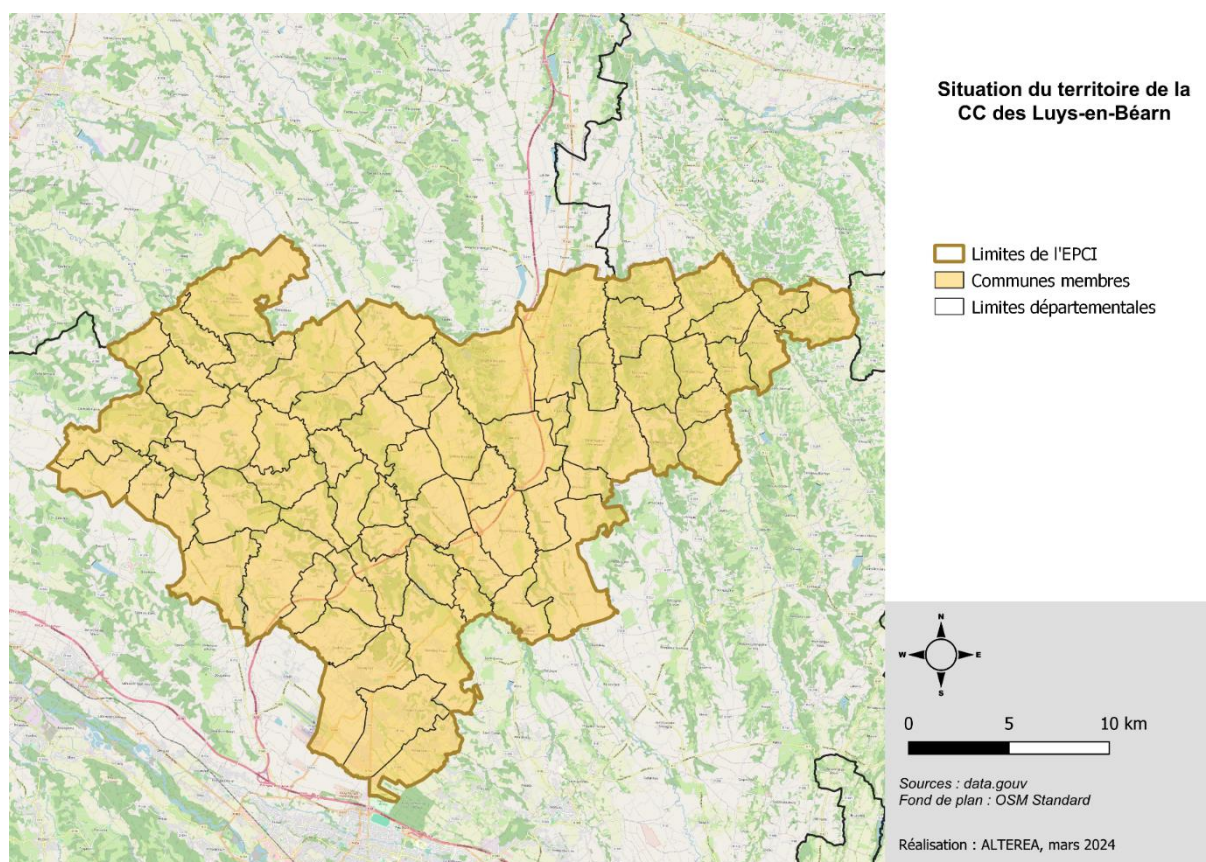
Situation du territoire de la CC des Luys-en-Béarn

Limites de l'EPCI
Communes membres
Limites départementales

N
W
E
S

0
5
10 km

Sources : data.gouv
Fond de plan : OSM Standard

Réalisation : ALTEREA, mars 2024